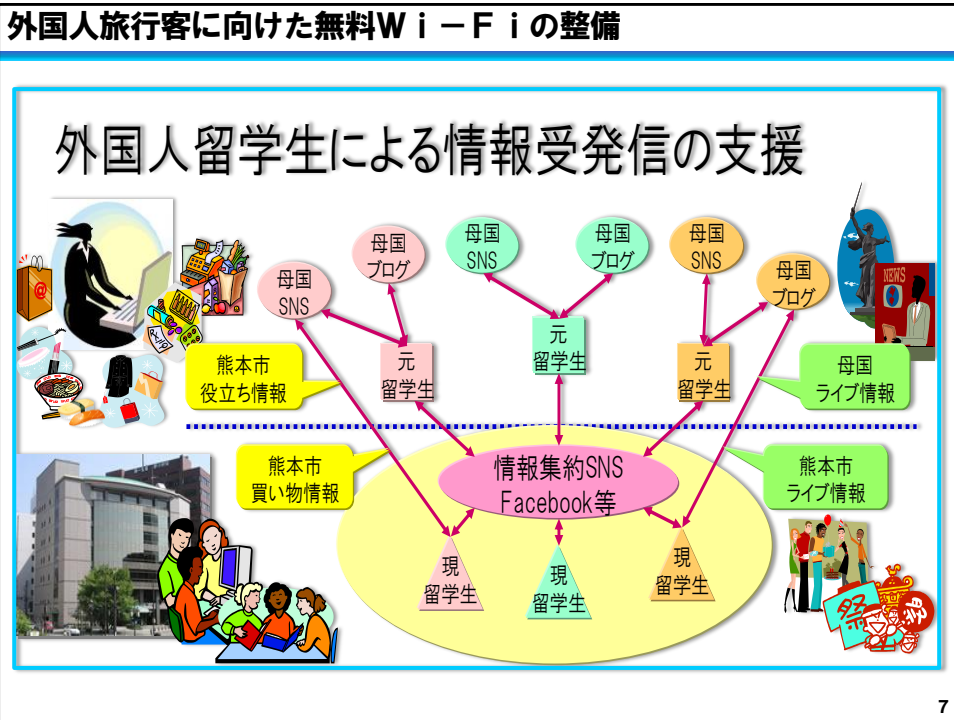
外国人旅行客に向けた無料Ｗｉ－Ｆｉの整備

外国人留学生による情報受発信の支援

母国
SNS

母国
ブログ

母国
SNS

母国
ブログ

母国
SNS

母国
ブログ

熊本市
役立ち情報

元
留学生

元
留学生

元
留学生

母国
ライブ情報

熊本市
買い物情報

情報集約SNS
Facebook等

熊本市
ライブ情報

現
留学生

現
留学生

現
留学生

祭

7